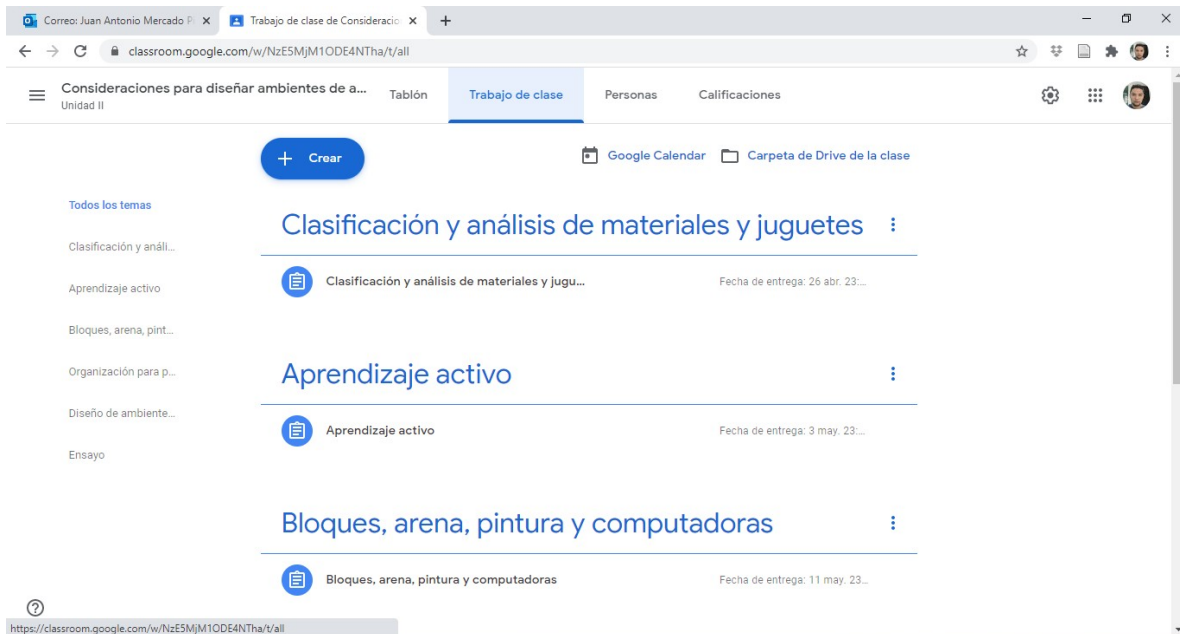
Correo: Juan Antonio Mercado P
Trabajo de clase de Consideracio

classroom.google.com/w/NzE5MjM1ODE4NTha/t/all

Consideraciones para diseñar ambientes de a...
Unidad II

Tablón
Trabajo de clase
Personas
Calificaciones

Crear

Google Calendar
Carpeta de Drive de la clase

Todos los temas
Clasificación y análi...
Aprendizaje activo
Bloques, arena, pint...
Organización para p...
Diseño de ambiente...
Ensayo

Clasificación y análisis de materiales y juguetes

Clasificación y análisis de materiales y jugu...
Fecha de entrega: 26 abr. 23:...

Aprendizaje activo

Aprendizaje activo
Fecha de entrega: 3 may. 23:...

Bloques, arena, pintura y computadoras

Bloques, arena, pintura y computadoras
Fecha de entrega: 11 may. 23...

https://classroom.google.com/w/NzE5MjM1ODE4NTha/t/all